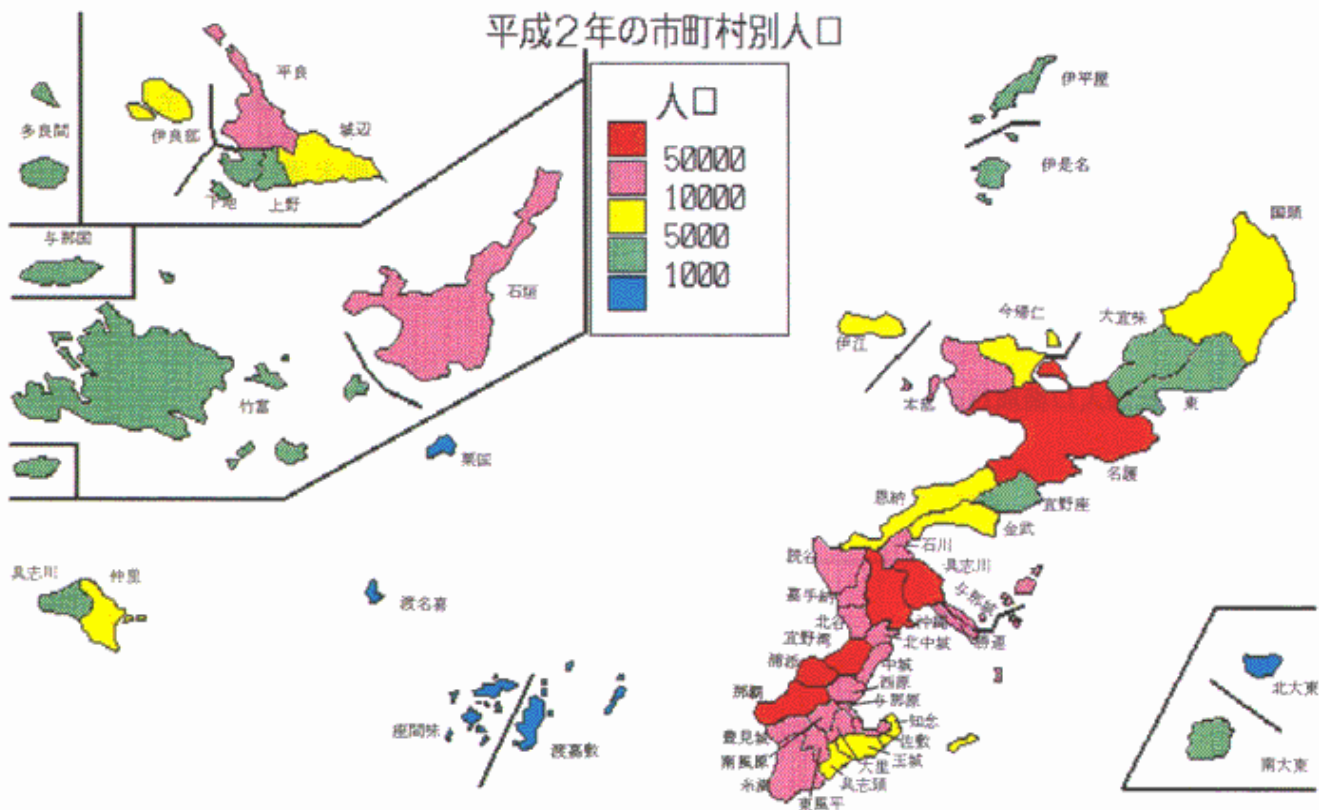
平成２年の市町村別人口

人口
50000
10000
5000
1000

多良間
伊良部
平良
城辺
下地
上野
与那国
石垣
竹富
粟国
久米島
具志川
仲里
渡名喜
座間味
渡嘉敷
伊平屋
伊是名
国頭
今帰仁
大宜味
伊江
本部
東
名護
恩納
宜野座
金武
読谷
石川
具志川
与那城
勝連
嘉手納
北谷
沖縄
北中城
宜野湾
中城
浦添
西原
那覇
与那原
知念
豊見城
佐敷
南風原
大里
玉城
糸満
具志頭
東風平
北大東
南大東